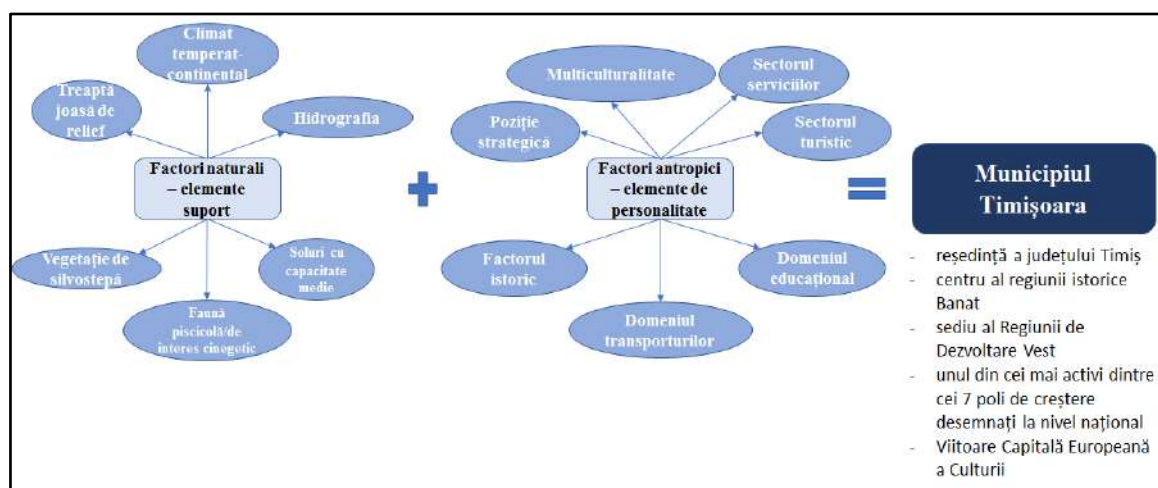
Climat temperat-continental

Treaptă joasă de relief

Hidrografia

Factori naturali – elemente suport

Vegetație de silvostepă

Soluri cu capacitate medie

Faună piscicolă/de interes cinegetic

Multiculturalitate

Sectorul serviciilor

Poziție strategică

Sectorul turistic

Factori antropici – elemente de personalitate

Factorul istoric

Domeniul educațional

Domeniul transporturilor

Municipiul Timișoara

- reședință a județului Timiș
- centru al regiunii istorice Banat
- sediu al Regiunii de Dezvoltare Vest
- unul din cei mai activi dintre cei 7 poli de creștere desemnați la nivel național
- Viitoare Capitală Europeană a Culturii